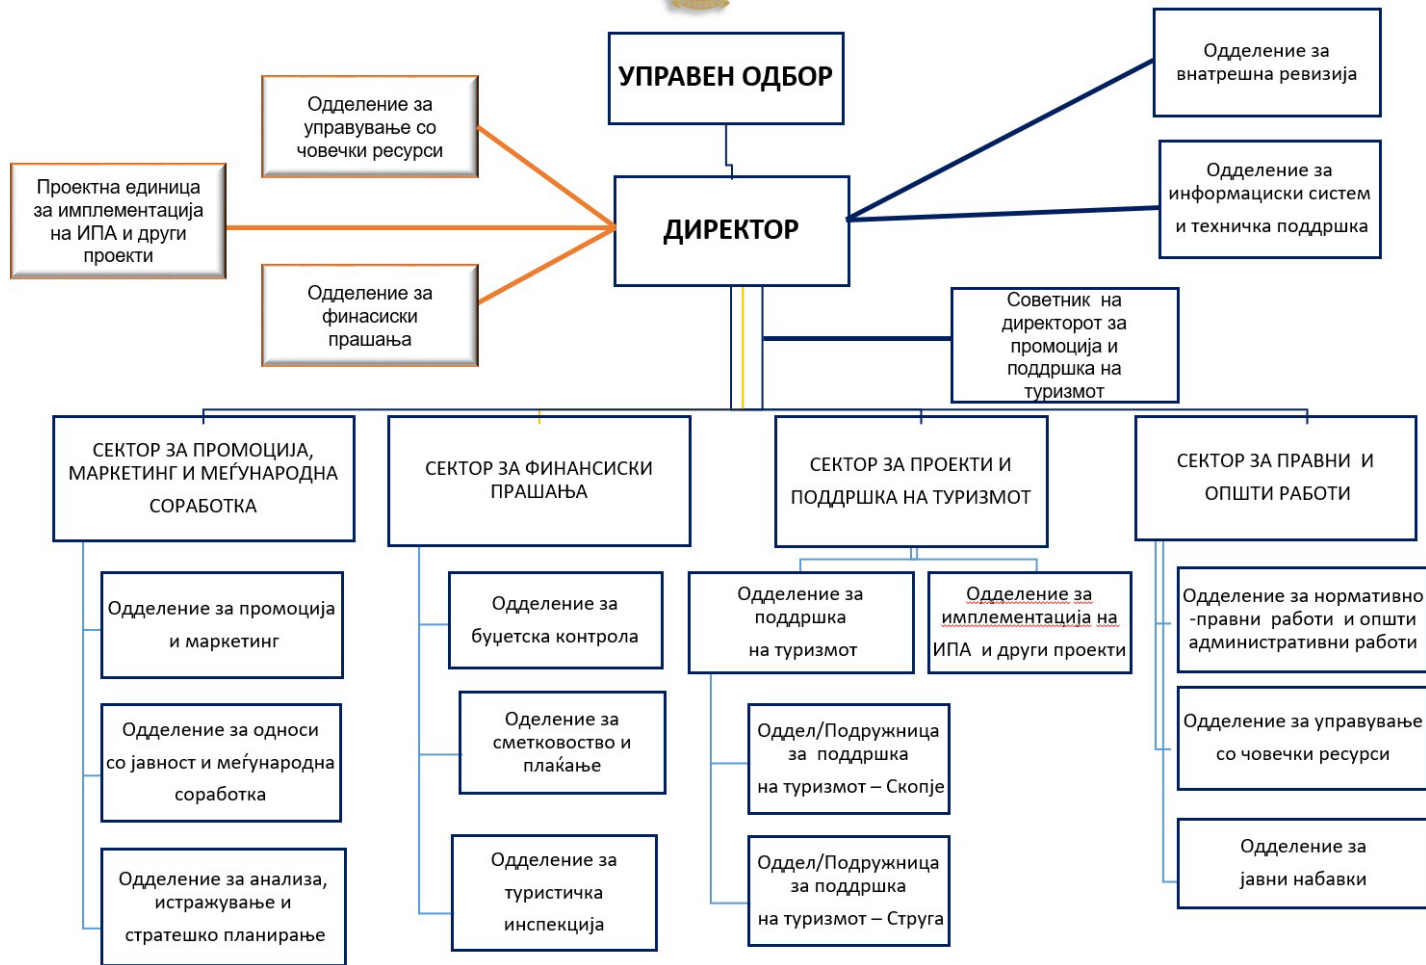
УПРАВЕН ОДБОР

Одделение за управување со човечки ресурси

Проектна единица за имплементација на ИПА и други проекти

Одделение за финасиски прашања

ДИРЕКТОР

Одделение за внатрешна ревизија

Одделение за информациски систем и техничка поддршка

Советник на директорот за промоција и поддршка на туризмот

СЕКТОР ЗА ПРОМОЦИЈА, МАРКЕТИНГ И МЕЃУНАРОДНА СОРАБОТКА

Одделение за промоција и маркетинг

Одделение за односи со јавност и меѓународна соработка

Одделение за анализа, истражување и стратешко планирање

СЕКТОР ЗА ФИНАНСИСКИ ПРАШАЊА

Одделение за буџетска контрола

Одделение за сметководство и плаќање

Одделение за туристичка инспекција

СЕКТОР ЗА ПРОЕКТИ И ПОДДРШКА НА ТУРИЗМОТ

Одделение за поддршка на туризмот

Одделение за имплементација на ИПА и други проекти

Оддел/Подружница за поддршка на туризмот – Скопје

Оддел/Подружница за поддршка на туризмот – Струга

СЕКТОР ЗА ПРАВНИ И ОПШТИ РАБОТИ

Одделение за нормативно -правни работи и општи административни работи

Одделение за управување со човечки ресурси

Одделение за јавни набавки